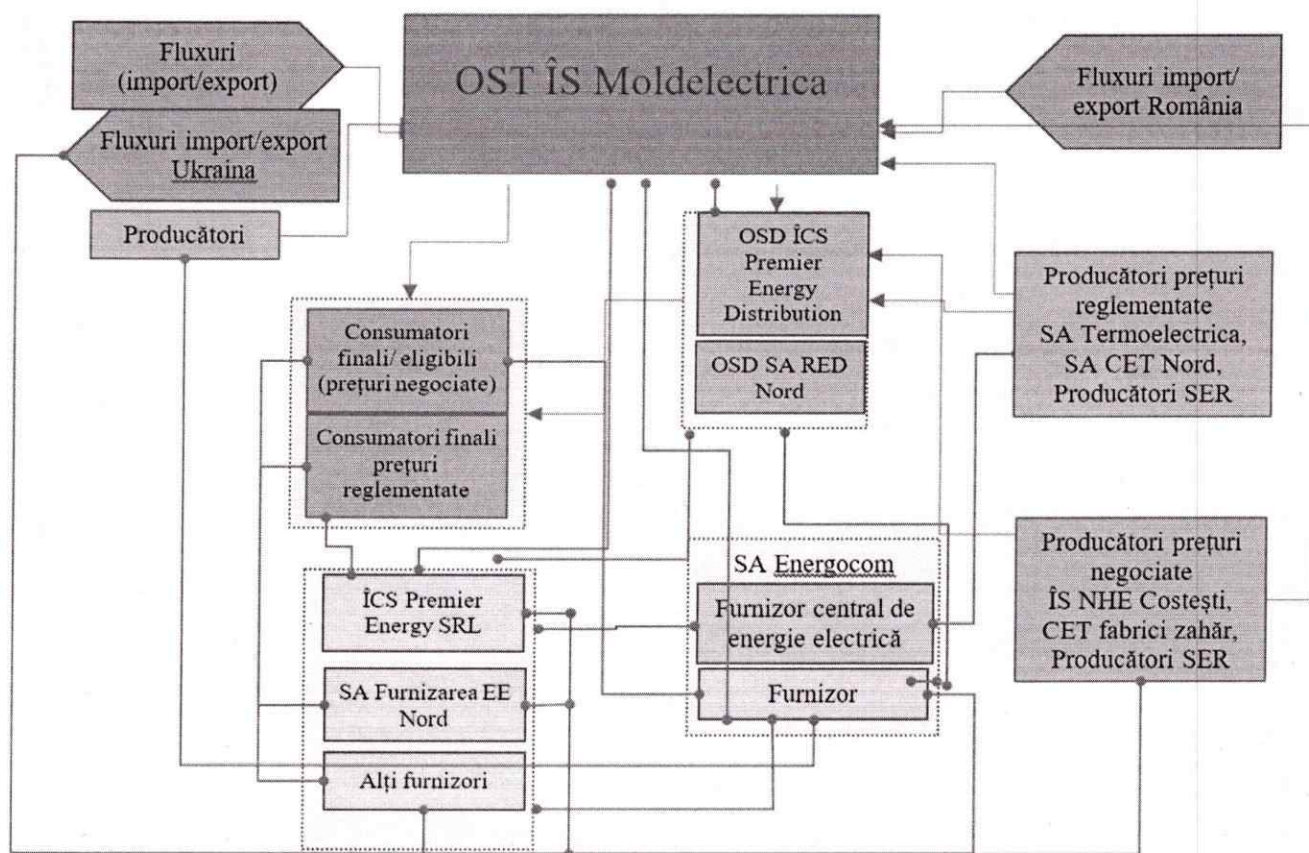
Fluxuri (import/export)

OST ÎS Moldelectrica

Fluxuri import/ export România

Fluxuri import/export Ukraina

Producători

OSD ÎCS Premier Energy Distribution

OSD SA RED Nord

Producători prețuri reglementate SA Termoelectrica, SA CET Nord, Producători SER

Consumatori finali/ eligibili (prețuri negociate)

Consumatori finali prețuri reglementate

SA Energocom

Furnizor central de energie electrică

Furnizor

Producători prețuri negociate ÎS NHE Costești, CET fabrici zahăr, Producători SER

ÎCS Premier Energy SRL

SA Furnizarea EE Nord

Alți furnizori